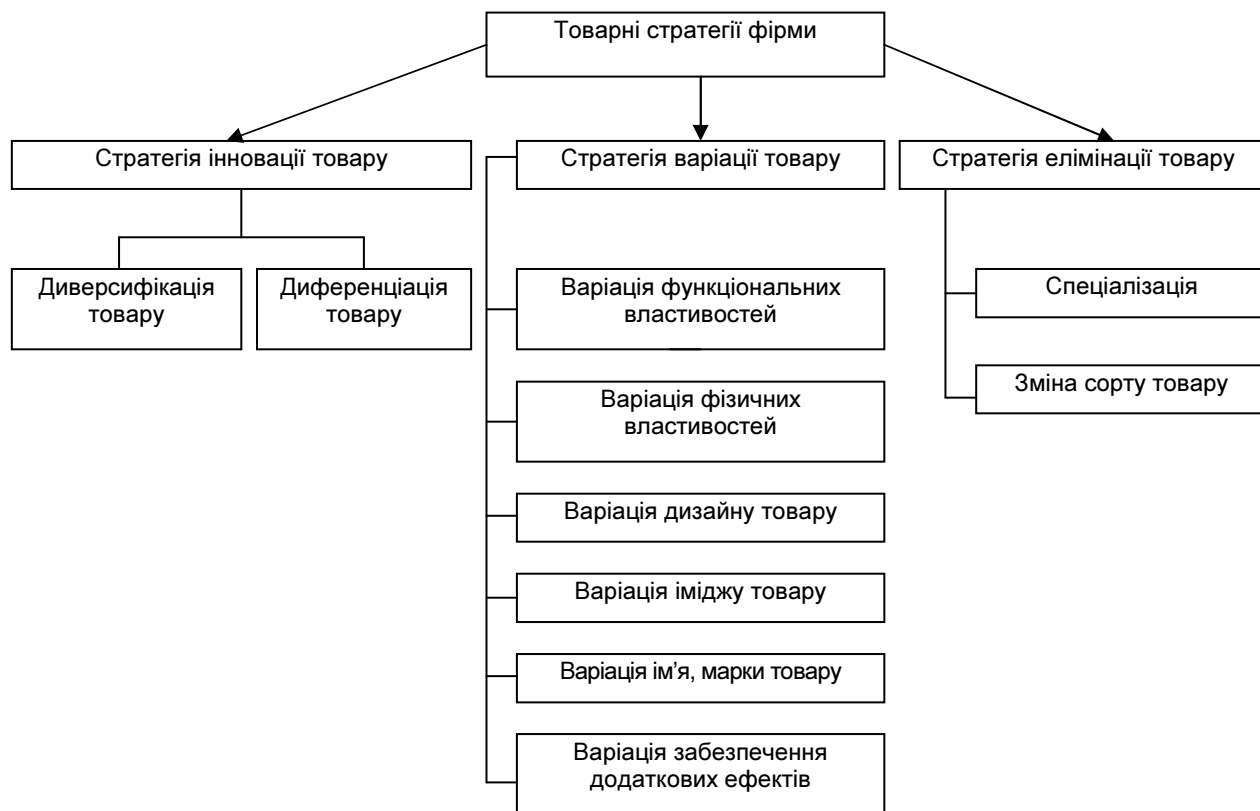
Товарні стратегії фірми

Стратегія інновації товару

Диверсифікація товару

Диференціація товару

Стратегія варіації товару

Варіація функціональних властивостей

Варіація фізичних властивостей

Варіація дизайну товару

Варіація іміджу товару

Варіація ім'я, марки товару

Варіація забезпечення додаткових ефектів

Стратегія елімінації товару

Спеціалізація

Зміна сорту товару